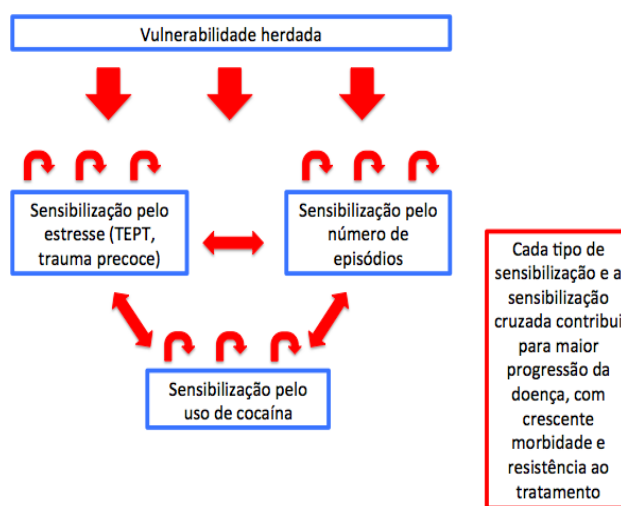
Vulnerabilidade herdada

Sensibilização pelo estresse (TEPT, trauma precoce)

Sensibilização pelo número de episódios

Sensibilização pelo uso de cocaína

Cada tipo de sensibilização e a sensibilização cruzada contribui para maior progressão da doença, com crescente morbidade e resistência ao tratamento